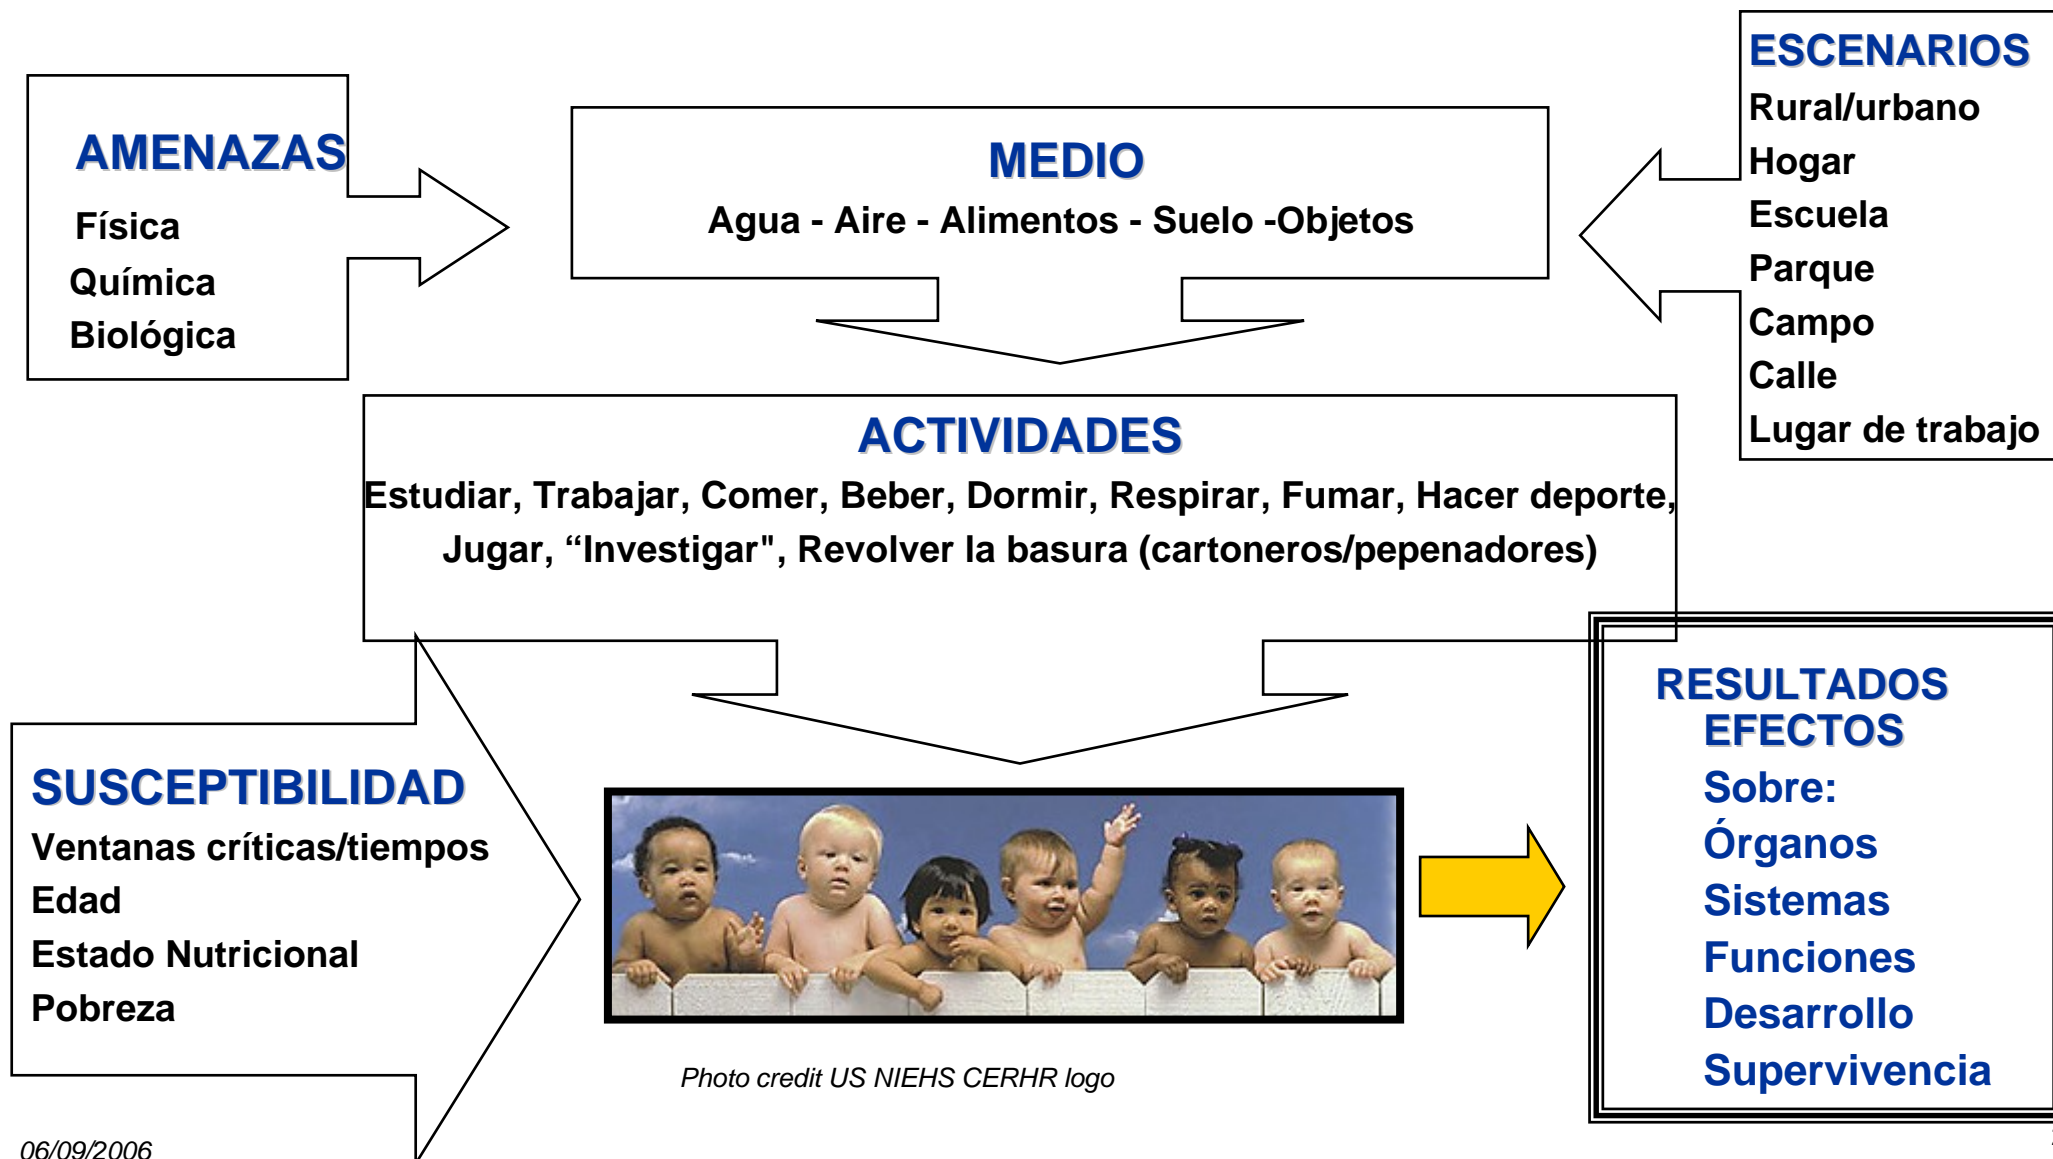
AMENAZAS
Física
Química
Biológica

MEDIO
Agua - Aire - Alimentos - Suelo -Objetos

ESCENARIOS
Rural/urbano
Hogar
Escuela
Parque
Campo
Calle
Lugar de trabajo

ACTIVIDADES
Estudiar, Trabajar, Comer, Beber, Dormir, Respirar, Fumar, Hacer deporte, Jugar, “Investigar", Revolver la basura (cartoneros/pepenadores)

SUSCEPTIBILIDAD
Ventanas críticas/tiempos
Edad
Estado Nutricional
Pobreza

RESULTADOS
EFECTOS
Sobre:
Órganos
Sistemas
Funciones
Desarrollo
Supervivencia

Photo credit US NIEHS CERHR logo

06/09/2006